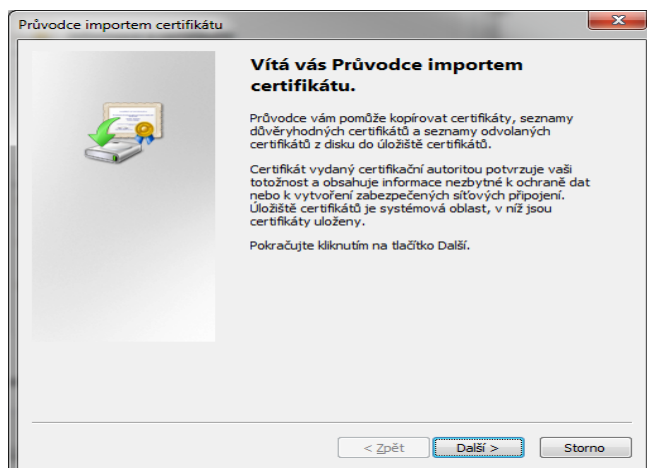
Průvodce importem certifikátu

Vítá vás Průvodce importem certifikátu.

Průvodce vám pomůže kopírovat certifikáty, seznamy důvěryhodných certifikátů a seznamy odvolaných certifikátů z disku do úložiště certifikátů.

Certifikát vydaný certifikační autoritou potvrzuje vaši totožnost a obsahuje informace nezbytné k ochraně dat nebo k vytvoření zabezpečených síťových připojení. Úložiště certifikátů je systémová oblast, v níž jsou certifikáty uloženy.

Pokračujte kliknutím na tlačítko Další.

< Zpět
Další >
Storno